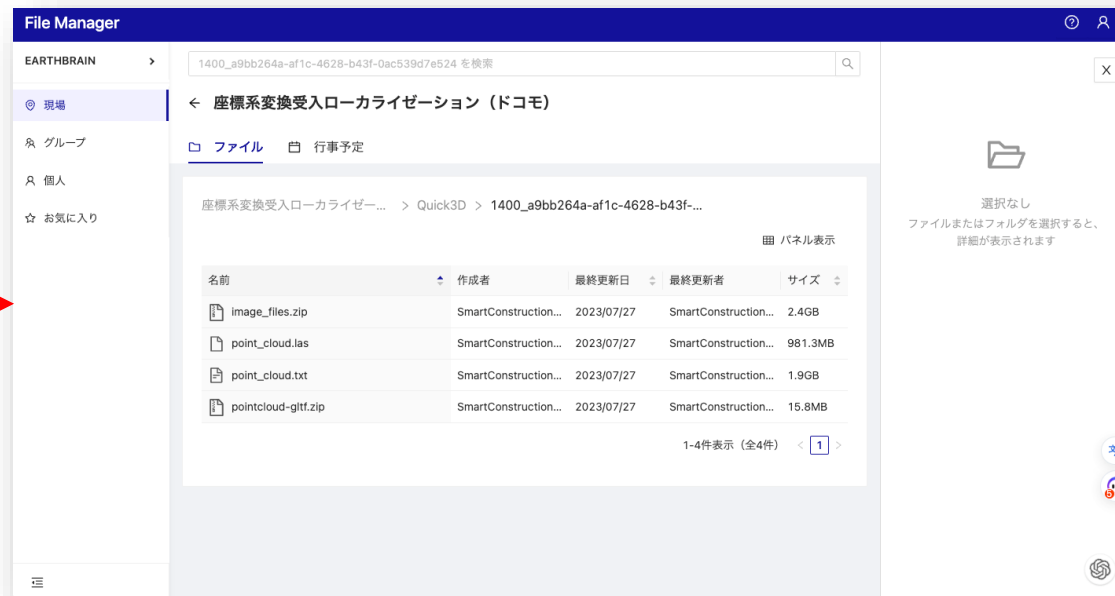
File Manager

EARTHBRAIN >

現場

グループ

個人

お気に入り

1400_a9bb264a-af1c-4628-b43f-0ac539d7e524 を検索

← 座標系変換受入ローカライゼーション（ドコモ）

ファイル　行事予定

座標系変換受入ローカライゼー... > Quick3D > 1400_a9bb264a-af1c-4628-b43f-...

パネル表示

| 名前 | 作成者 | 最終更新日 | 最終更新者 | サイズ |
|---|---|---|---|---|
| image_files.zip | SmartConstruction... | 2023/07/27 | SmartConstruction... | 2.4GB |
| point_cloud.las | SmartConstruction... | 2023/07/27 | SmartConstruction... | 981.3MB |
| point_cloud.txt | SmartConstruction... | 2023/07/27 | SmartConstruction... | 1.9GB |
| pointcloud-gltf.zip | SmartConstruction... | 2023/07/27 | SmartConstruction... | 15.8MB |

1-4件表示（全4件） < 1 >

X

選択なし
ファイルまたはフォルダを選択すると、詳細が表示されます